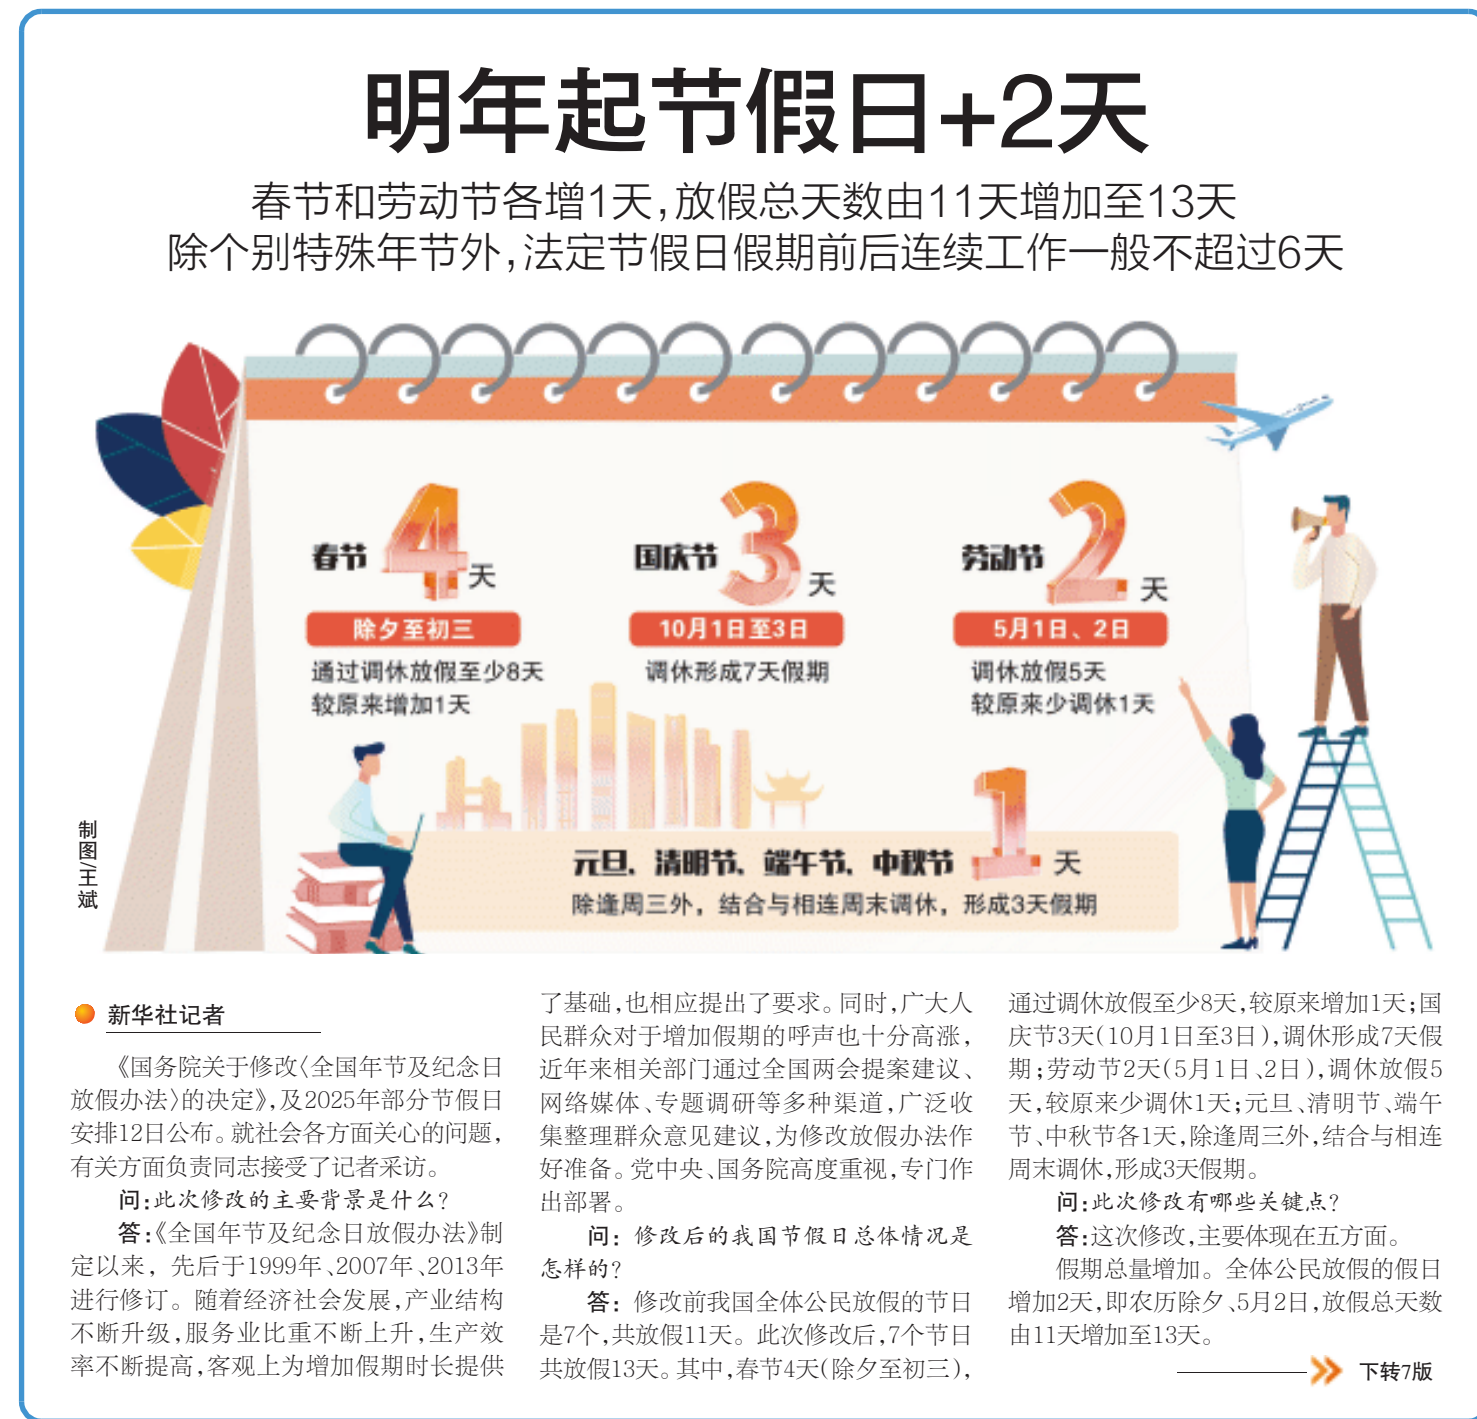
明年起节假日+2天

春节和劳动节各增1天，放假总天数由11天增加至13天
除个别特殊年节外，法定节假日假期前后连续工作一般不超过6天

春节 4 天
除夕至初三
通过调休放假至少8天
较原来增加1天

国庆节 3 天
10月1日至3日
调休形成7天假期

劳动节 2 天
5月1日、2日
调休放假5天
较原来少调休1天

元旦、清明节、端午节、中秋节 1 天
除逢周三外，结合与相连周末调休，形成3天假期

制图/王斌

新华社记者

《国务院关于修改〈全国年节及纪念日放假办法〉的决定》，及2025年部分节假日安排12日公布。就社会各方面关心的问题，有关方面负责同志接受了记者采访。

问：此次修改的主要背景是什么？

答：《全国年节及纪念日放假办法》制定以来，先后于1999年、2007年、2013年进行修订。随着经济社会发展，产业结构不断升级，服务业比重不断上升，生产效率不断提高，客观上为增加假期时长提供了基础，也相应提出了要求。同时，广大人民群众对于增加假期的呼声也十分高涨，近年来相关部门通过全国两会提案建议、网络媒体、专题调研等多种渠道，广泛收集整理群众意见建议，为修改放假办法作好准备。党中央、国务院高度重视，专门作出部署。

问：修改后的我国节假日总体情况是怎样的？

答：修改前我国全体公民放假的节日是7个，共放假11天。此次修改后，7个节日共放假13天。其中，春节4天（除夕至初三），通过调休放假至少8天，较原来增加1天；国庆节3天（10月1日至3日），调休形成7天假期；劳动节2天（5月1日、2日），调休放假5天，较原来少调休1天；元旦、清明节、端午节、中秋节各1天，除逢周三外，结合与相连周末调休，形成3天假期。

问：此次修改有哪些关键点？

答：这次修改，主要体现在五方面。

假期总量增加。全体公民放假的假日增加2天，即农历除夕、5月2日，放假总天数由11天增加至13天。

下转7版